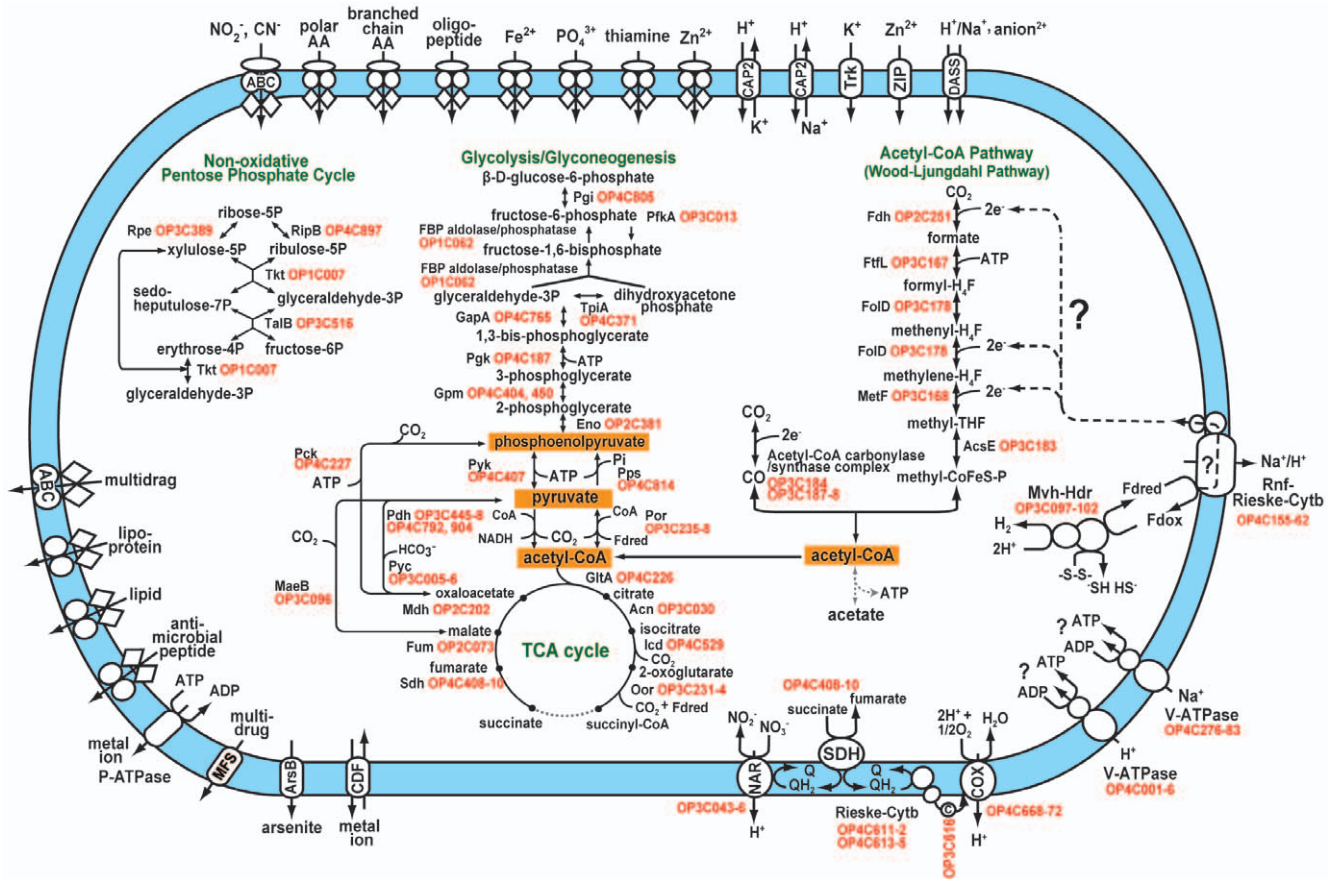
$NO_2^-$, $CN^-$ polar AA branched chain AA oligo-peptide $Fe^{2+}$ $PO_4^{3+}$ thiamine $Zn^{2+}$ $H^+$ $H^+$ $K^+$ $Zn^{2+}$ $H^+/Na^+$, anion$^{2+}$

ABC CAP2 CAP2 Trk ZIP DASS

$K^+$ $Na^+$

Non-oxidative Pentose Phosphate Cycle

Rpe OP3C389 ribose-5P RipB OP4C897
xylulose-5P ribulose-5P
Tkt OP1C007
sedo-heptulose-7P glyceraldehyde-3P
TalB OP3C516
erythrose-4P fructose-6P
Tkt OP1C007
glyceraldehyde-3P

Glycolysis/Glyconeogenesis

β-D-glucose-6-phosphate
Pgi OP4C805
fructose-6-phosphate PfkA OP3C013
FBP aldolase/phosphatase OP1C062
fructose-1,6-bisphosphate
FBP aldolase/phosphatase OP1C062
glyceraldehyde-3P dihydroxyacetone phosphate
TpiA OP4C371
GapA OP4C765
1,3-bis-phosphoglycerate
Pgk OP4C187 ATP
3-phosphoglycerate
Gpm OP4C404, 450
2-phosphoglycerate
Eno OP2C381
phosphoenolpyruvate
Pck OP4C227 $CO_2$ ATP
Pyk OP4C407 ATP Pi Pps OP4C814
pyruvate
Pdh OP3C445-8 OP4C782, 904 CoA NADH $CO_2$ CoA Fdred Por OP3C235-8
$CO_2$ $HCO_3^-$ Pyc OP3C005-6
acetyl-CoA
MaeB OP3C096
GltA OP4C226
oxaloacetate citrate
Mdh OP2C202 Acn OP3C030
malate isocitrate
Fum OP2C073 Icd OP4C529 $CO_2$
fumarate 2-oxoglutarate
Sdh OP4C408-10 Oor OP3C231-4 $CO_2$ + Fdred
TCA cycle
succinate succinyl-CoA

Acetyl-CoA Pathway (Wood-Ljungdahl Pathway)

$CO_2$
Fdh OP2C251 2e-
formate
FtfL OP3C167 ATP
formyl-$H_4F$
FolD OP3C178
methenyl-$H_4F$
FolD OP3C178 2e-
methylene-$H_4F$
MetF OP3C168 2e-
methyl-THF
AcsE OP3C183
$CO_2$ 2e- CO Acetyl-CoA carbonylase /synthase complex OP3C184 OP3C187-8
methyl-CoFeS-P
?
acetyl-CoA ATP acetate

Rnf-Rieske-Cytb OP4C155-62 ? $Na^+/H^+$
Mvh-Hdr OP3C097-102 Fdred Fdox $H_2$ $2H^+$ -S-S- SH HS-

? ATP ADP ? ATP ADP $Na^+$ V-ATPase OP4C276-83
$H^+$ V-ATPase OP4C001-6

ABC multidrag
lipo-protein
lipid
anti-microbial peptide
ATP ADP
metal ion P-ATPase
multi-drug MFS
ArsB arsenite
CDF metal ion

$NO_2^-$ $NO_3^-$ NAR Q $QH_2$ OP3C043-6 $H^+$
OP4C408-10 succinate fumarate SDH Q $QH_2$
Rieske-Cytb OP4C611-2 OP4C613-5
C OP3C616
$2H^+$ + $1/2O_2$ $H_2O$ COX OP4C668-72 $H^+$